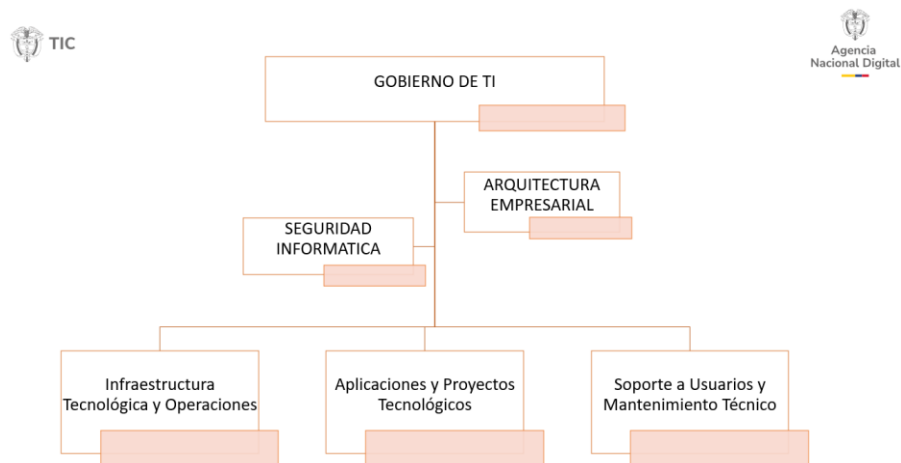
TIC

Agencia
Nacional Digital

GOBIERNO DE TI

ARQUITECTURA
EMPRESARIAL

SEGURIDAD
INFORMATICA

Infraestructura
Tecnológica y Operaciones

Aplicaciones y Proyectos
Tecnológicos

Soporte a Usuarios y
Mantenimiento Técnico